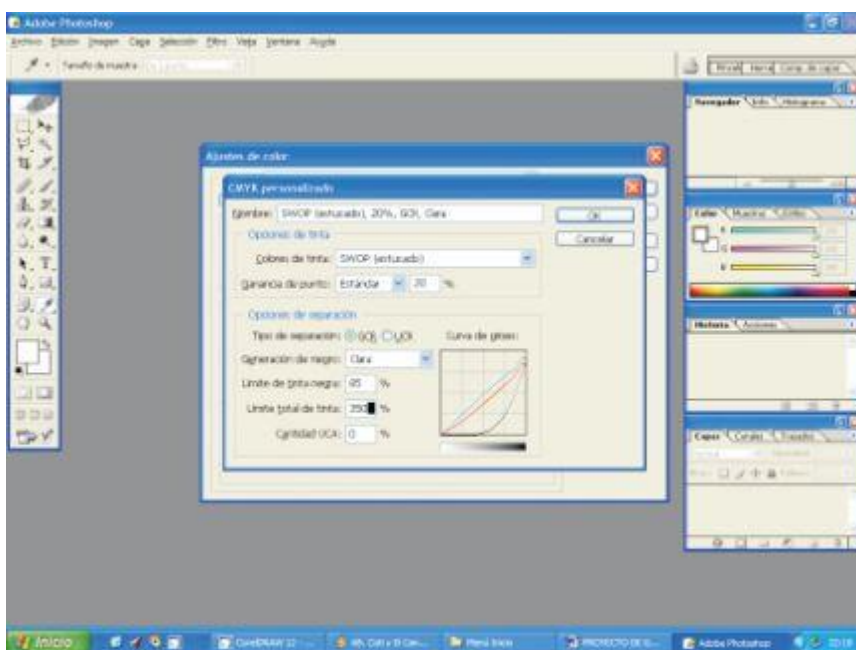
Adobe Photoshop

Archivo Edición Imagen Capa Selección Filtro Vista Ventana Ayuda

Tamaño de muestra

Pincel Herra Comp. de capas

Navegador Info Histograma

Color Muestras Estilos

Historia Acciones

Capas Canales Trazados

Ajustes de color

CMYK personalizado

Nombre: SWOP (estucado), 20%, GCR, Clara

OK

Cancelar

Opciones de tinta

Colores de tinta: SWOP (estucado)

Ganancia de punto: Estándar 20 %

Opciones de separación

Tipo de separación: GCR UCR

Curva de grises:

Generación de negro: Clara

Límite de tinta negra: 85 %

Límite total de tinta: 350 %

Cantidad UCA: 0 %

Inicio

CorelDRAW 12

Mis Cosas B Cen...

Menú Inicio

PROYECTO DE G...

Adobe Photoshop

10:19